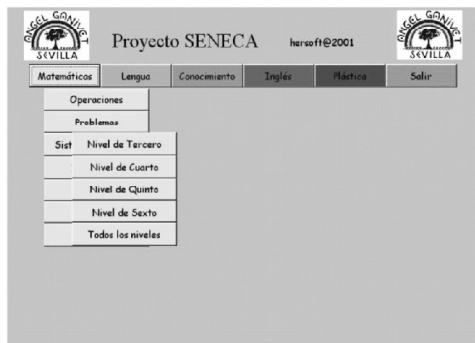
ÁNGEL GANIVET SEVILLA

Proyecto SENECA hersoft@2001

ÁNGEL GANIVET SEVILLA

Matemáticas
Lengua
Conocimiento
Inglés
Plástica
Salir

Operaciones
Problemas
Sist
Nivel de Tercero
Nivel de Cuarto
Nivel de Quinto
Nivel de Sexto
Todos los niveles